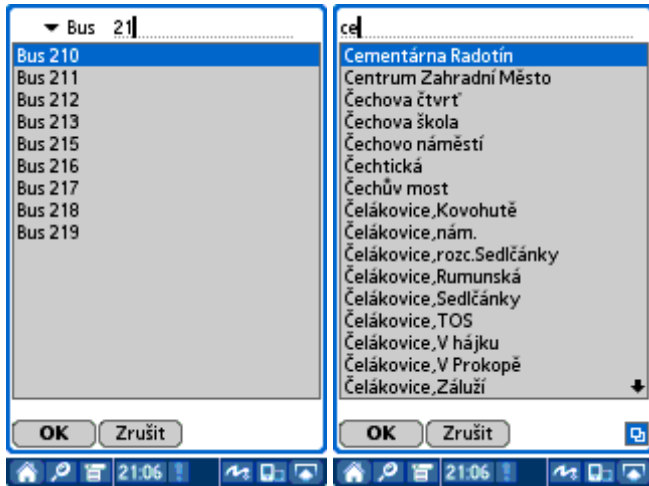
Bus 21

Bus 210
Bus 211
Bus 212
Bus 213
Bus 215
Bus 216
Bus 217
Bus 218
Bus 219

OK Zrušit

21:06

ce

Cementárna Radotín
Centrum Zahradní Město
Čechova čtvrť
Čechova škola
Čechovo náměstí
Čechtická
Čechův most
Čelákovice,Kovohutě
Čelákovice,nám.
Čelákovice,rozc.Sedlčánky
Čelákovice,Rumunská
Čelákovice,Sedlčánky
Čelákovice,TOS
Čelákovice,V hájku
Čelákovice,V Prokopě
Čelákovice,Záluží

OK Zrušit

21:06